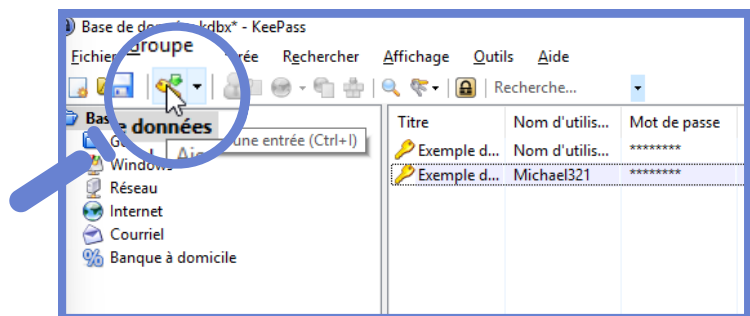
Base de do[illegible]kdbx* - KeePass

Fichier Groupe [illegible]rée Rechercher Affichage Outils Aide

Recherche...

Base de données

Aj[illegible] une entrée (Ctrl+I)

G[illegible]

Windows

Réseau

Internet

Courriel

Banque à domicile

| Titre | Nom d'utilis... | Mot de passe |
|---|---|---|
| Exemple d... | Nom d'utilis... | ******** |
| Exemple d... | Michael321 | ******** |